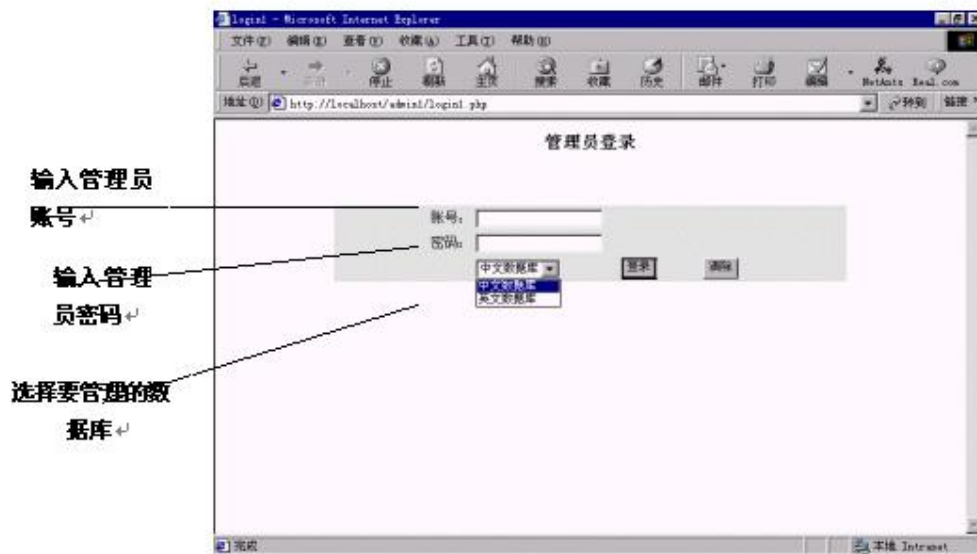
login1 - Microsoft Internet Explorer

文件(F) 编辑(E) 查看(V) 收藏(A) 工具(T) 帮助(H)

后退 前进 停止 刷新 主页 搜索 收藏 历史 邮件 打印 编辑 NetAnts Real.com

地址(D) http://localhost/admin1/login1.php 转到 链接

管理员登录

输入管理员账号

账号:

密码:

输入管理员密码

中文数据库 登录 清除

中文数据库
英文数据库

选择要管理的数据库

完成

本地 Intranet